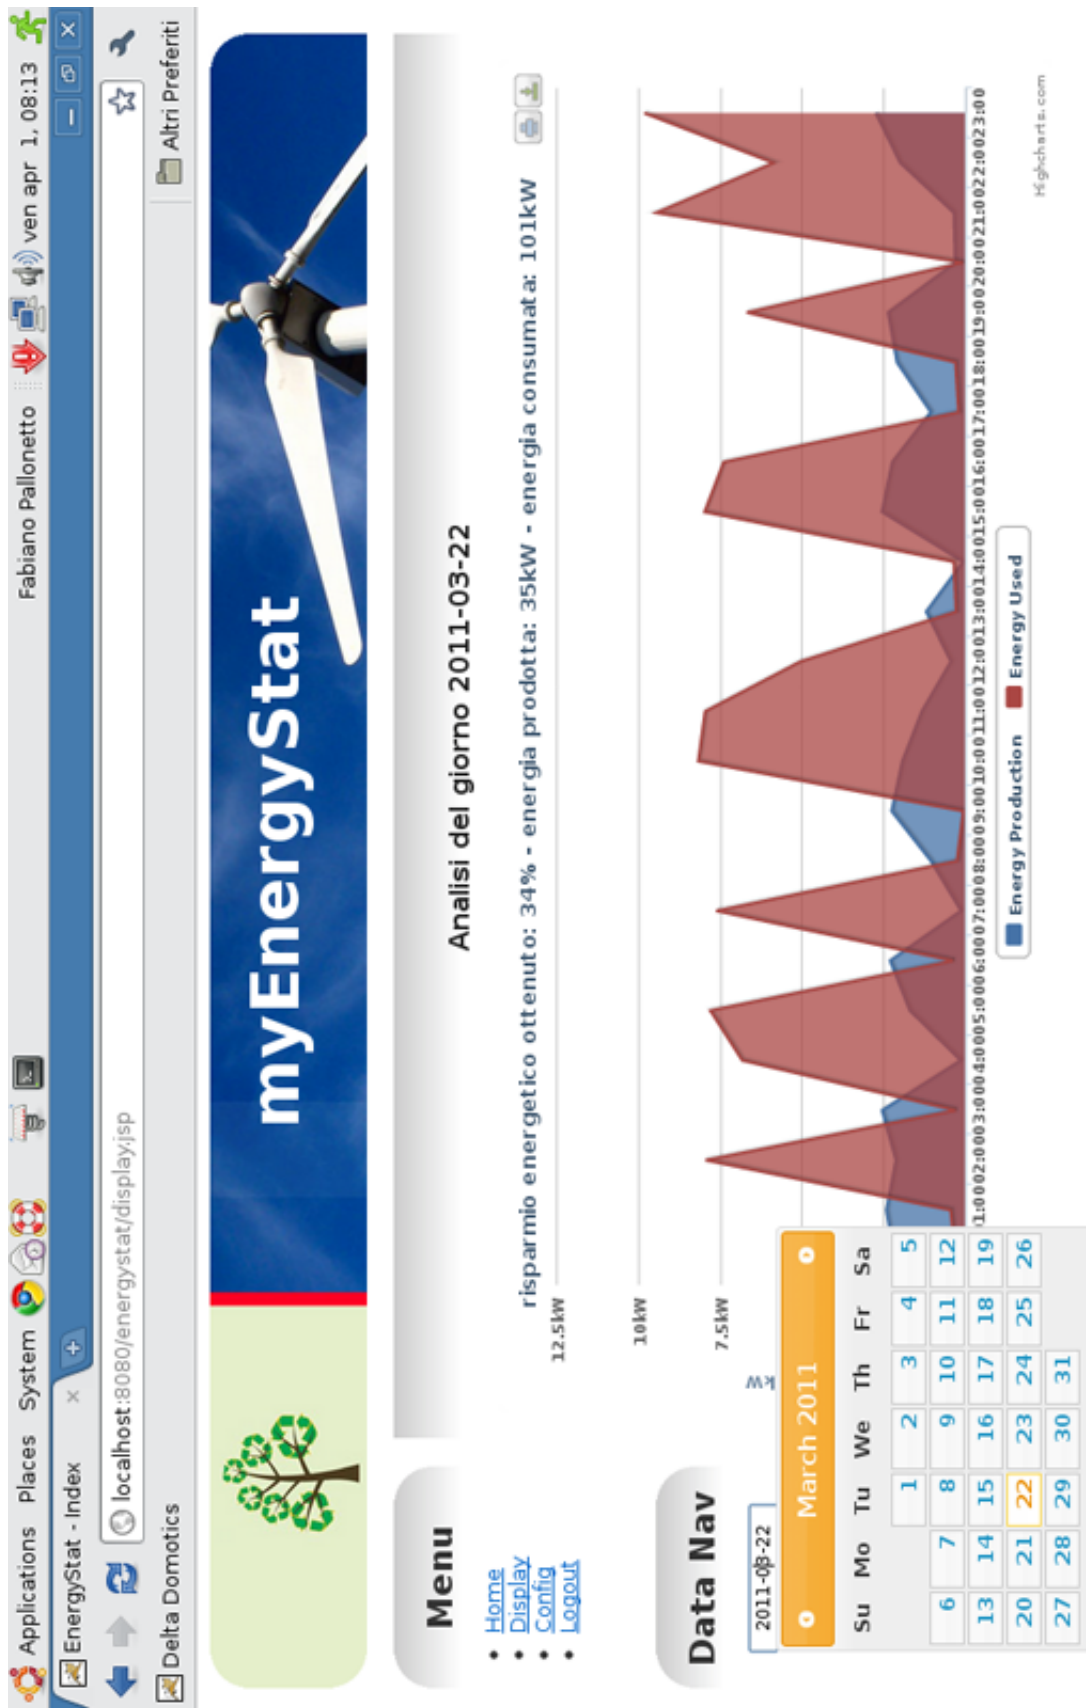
Applications Places System

Fabiano Pallonetto ven apr 1, 08:13

EnergyStat - Index

localhost:8080/energystat/display.jsp

Delta Domotics

Altri Preferiti

myEnergyStat

Menu

- Home
- Display
- Config
- Logout

Data Nav

2011-03-22

March 2011

| Su | Mo | Tu | We | Th | Fr | Sa |
|---|---|---|---|---|---|---|
| | | 1 | 2 | 3 | 4 | 5 |
| 6 | 7 | 8 | 9 | 10 | 11 | 12 |
| 13 | 14 | 15 | 16 | 17 | 18 | 19 |
| 20 | 21 | 22 | 23 | 24 | 25 | 26 |
| 27 | 28 | 29 | 30 | 31 | | |

Analisi del giorno 2011-03-22

risparmio energetico ottenuto: 34% - energia prodotta: 35kW - energia consumata: 101kW

12.5kW

10kW

7.5kW

kW

1:0002:0003:0004:0005:0006:0007:0008:0009:0010:0011:0012:0013:0014:0015:0016:0017:0018:0019:0020:0021:0022:0023:00

Energy Production Energy Used

Highcharts.com